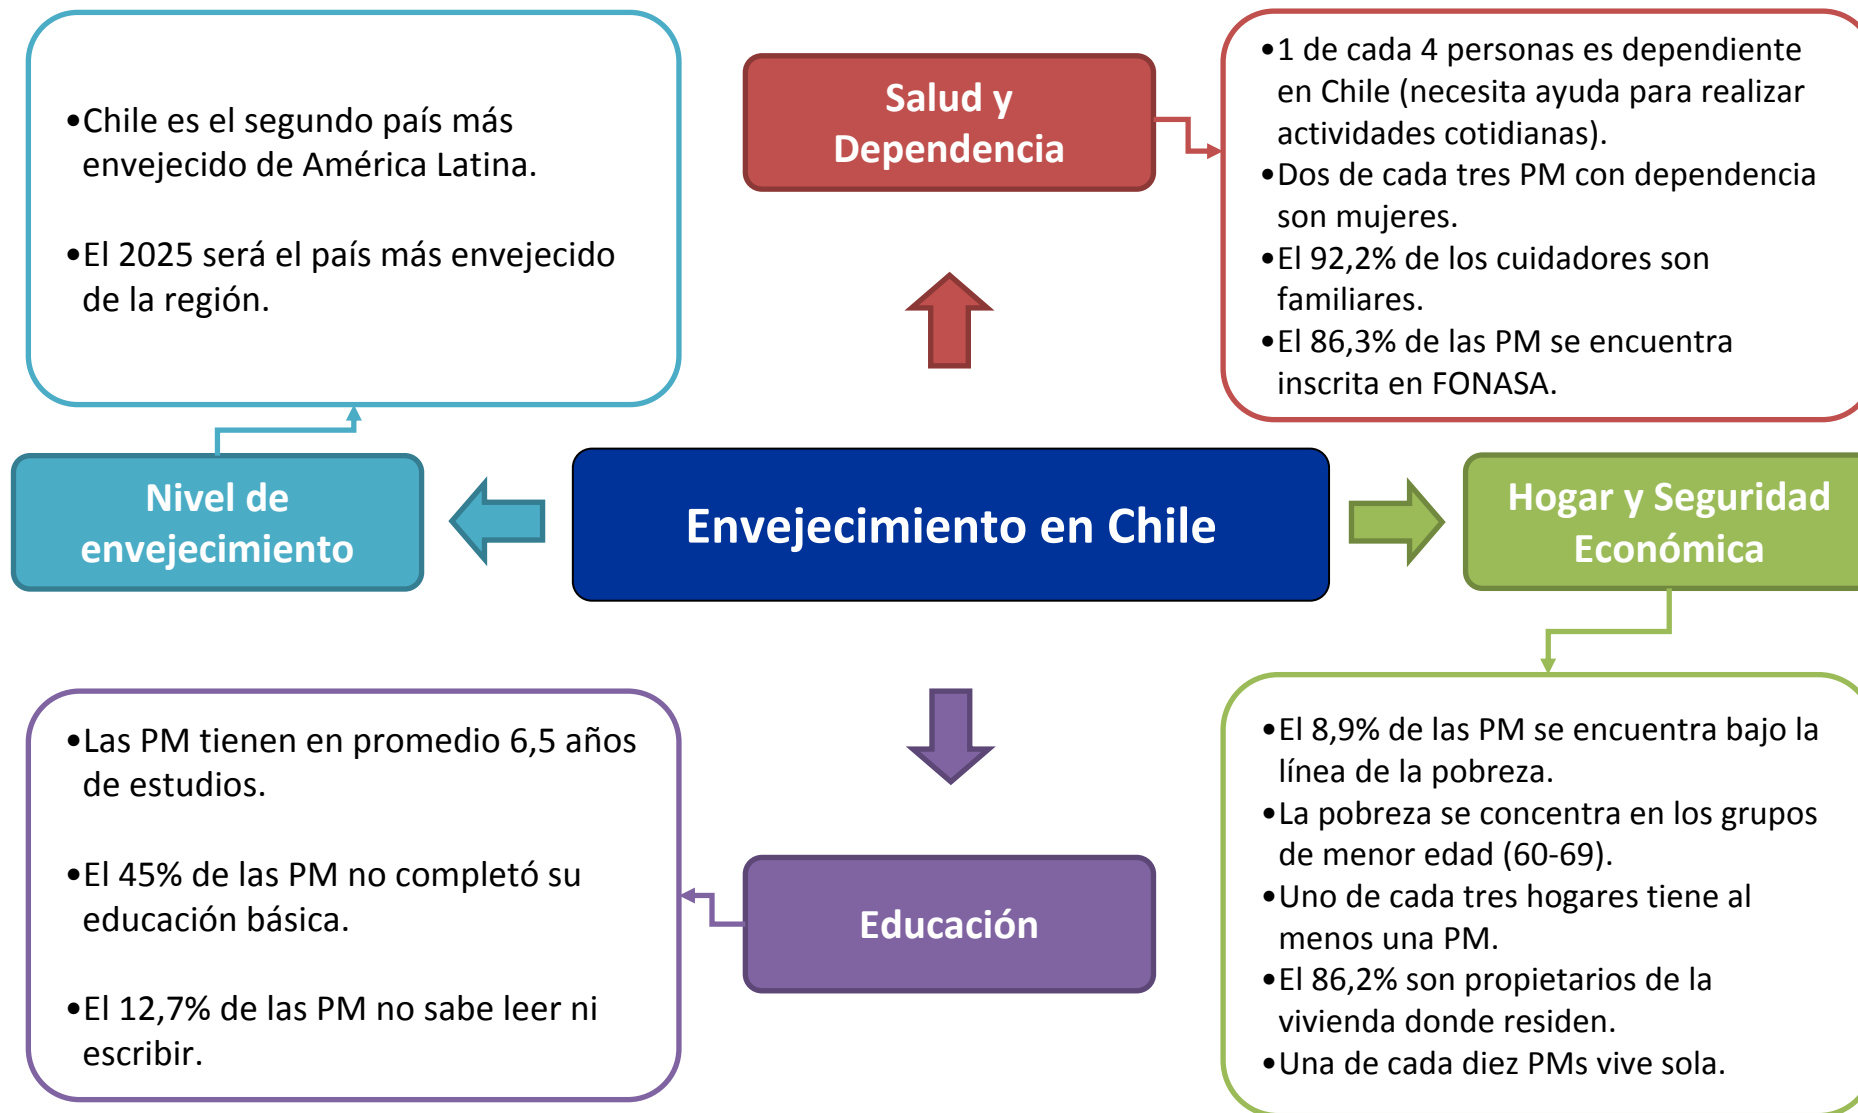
•Chile es el segundo país más envejecido de América Latina.

•El 2025 será el país más envejecido de la región.

Salud y Dependencia

•1 de cada 4 personas es dependiente en Chile (necesita ayuda para realizar actividades cotidianas).
•Dos de cada tres PM con dependencia son mujeres.
•El 92,2% de los cuidadores son familiares.
•El 86,3% de las PM se encuentra inscrita en FONASA.

Nivel de envejecimiento

Envejecimiento en Chile

Hogar y Seguridad Económica

•Las PM tienen en promedio 6,5 años de estudios.

•El 45% de las PM no completó su educación básica.

•El 12,7% de las PM no sabe leer ni escribir.

Educación

•El 8,9% de las PM se encuentra bajo la línea de la pobreza.
•La pobreza se concentra en los grupos de menor edad (60-69).
•Uno de cada tres hogares tiene al menos una PM.
•El 86,2% son propietarios de la vivienda donde residen.
•Una de cada diez PMs vive sola.